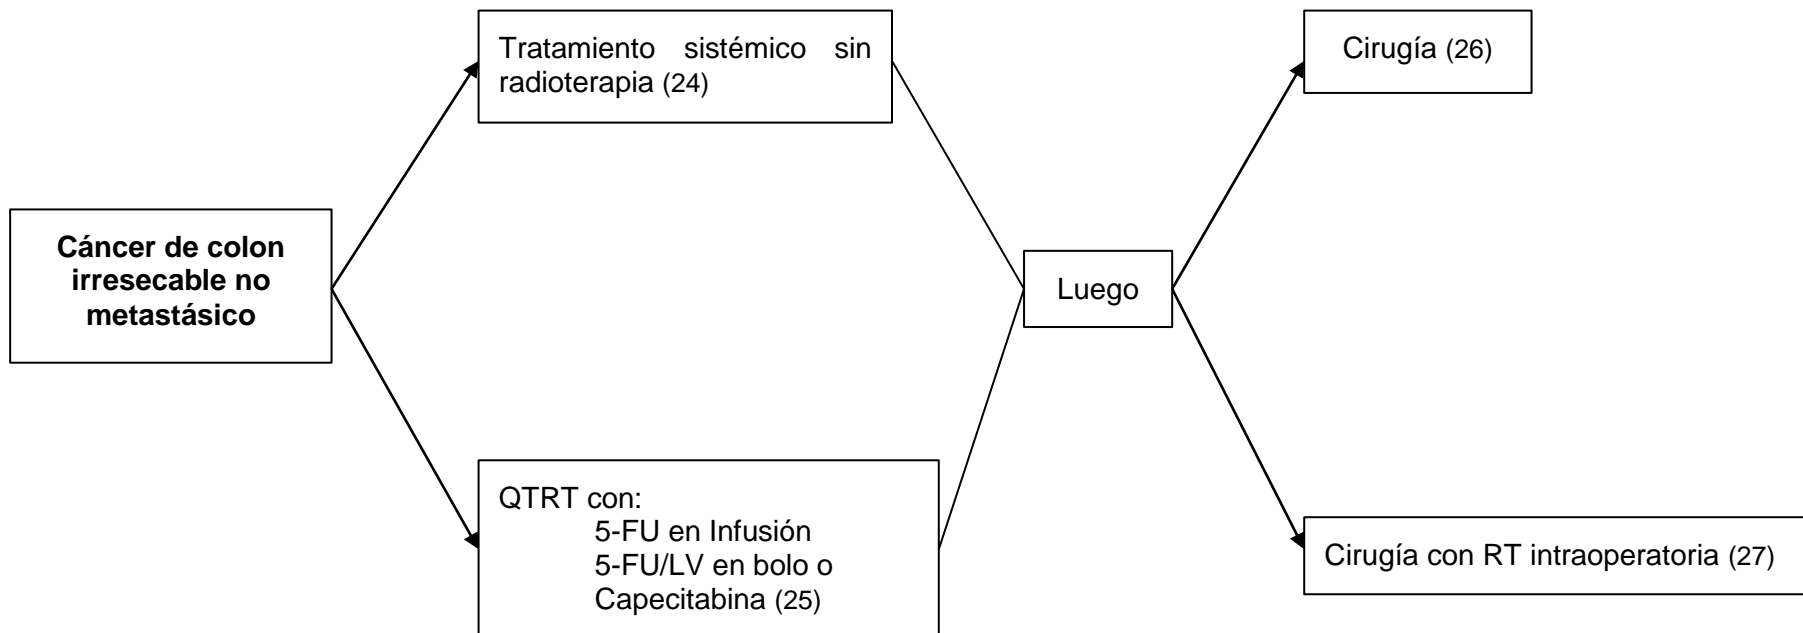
Cáncer de colon irresecable no metastásico

Tratamiento sistémico sin radioterapia (24)

QTRT con:
5-FU en Infusión
5-FU/LV en bolo o
Capecitabina (25)

Luego

Cirugía (26)

Cirugía con RT intraoperatoria (27)